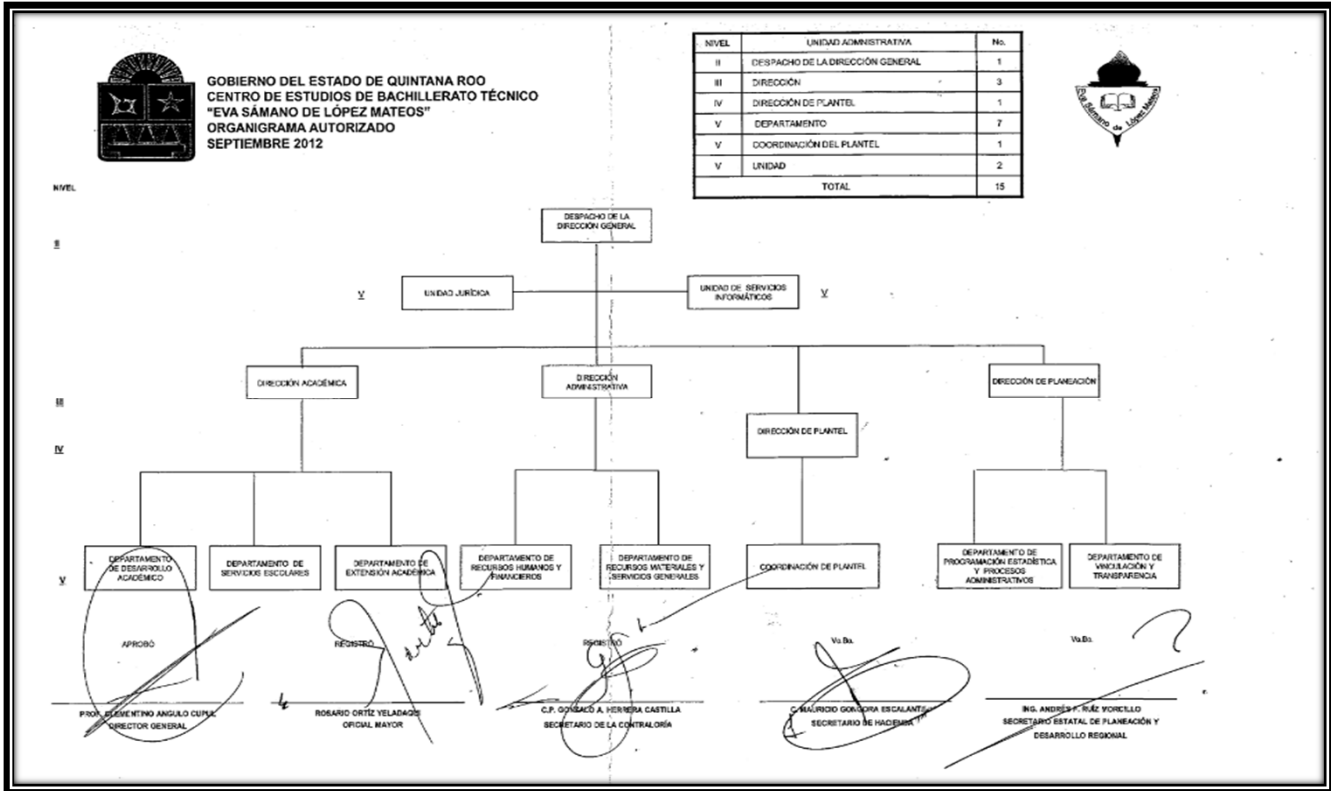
GOBIERNO DEL ESTADO DE QUINTANA ROO
CENTRO DE ESTUDIOS DE BACHILLERATO TÉCNICO
"EVA SÁMANO DE LÓPEZ MATEOS"
ORGANIGRAMA AUTORIZADO
SEPTIEMBRE 2012

| NIVEL | UNIDAD ADMINISTRATIVA | No. |
|---|---|---|
| II | DESPACHO DE LA DIRECCIÓN GENERAL | 1 |
| III | DIRECCIÓN | 3 |
| IV | DIRECCIÓN DE PLANTEL | 1 |
| V | DEPARTAMENTO | 7 |
| V | COORDINACIÓN DEL PLANTEL | 1 |
| V | UNIDAD | 2 |
| | TOTAL | 15 |

Eva Sámano de López Mateos

NIVEL

II

DESPACHO DE LA DIRECCIÓN GENERAL

V UNIDAD JURÍDICA

UNIDAD DE SERVICIOS INFORMÁTICOS V

III

DIRECCIÓN ACADÉMICA

DIRECCIÓN ADMINISTRATIVA

DIRECCIÓN DE PLANEACIÓN

IV

DIRECCIÓN DE PLANTEL

V

DEPARTAMENTO DE DESARROLLO ACADÉMICO

DEPARTAMENTO DE SERVICIOS ESCOLARES

DEPARTAMENTO DE EXTENSIÓN ACADÉMICA

DEPARTAMENTO DE RECURSOS HUMANOS Y FINANCIEROS

DEPARTAMENTO DE RECURSOS MATERIALES Y SERVICIOS GENERALES

COORDINACIÓN DE PLANTEL

DEPARTAMENTO DE PROGRAMACIÓN ESTADÍSTICA Y PROCESOS ADMINISTRATIVOS

DEPARTAMENTO DE VINCULACIÓN Y TRANSPARENCIA

APROBÓ
PROF. ELEMENTINO ANGULO CUPUL
DIRECTOR GENERAL

REGISTRÓ
ROSARIO ORTIZ YELADAQUI
OFICIAL MAYOR

REGISTRÓ
C.P. GONZALO A. HERRERA CASTILLA
SECRETARIO DE LA CONTRALORÍA

Vo.Bo.
C. MAURICIO GONGORA ESCALANTE
SECRETARIO DE HACIENDA

Vo.Bo.
ING. ANDRÉS F. RUIZ MORCILLO
SECRETARIO ESTATAL DE PLANEACIÓN Y DESARROLLO REGIONAL